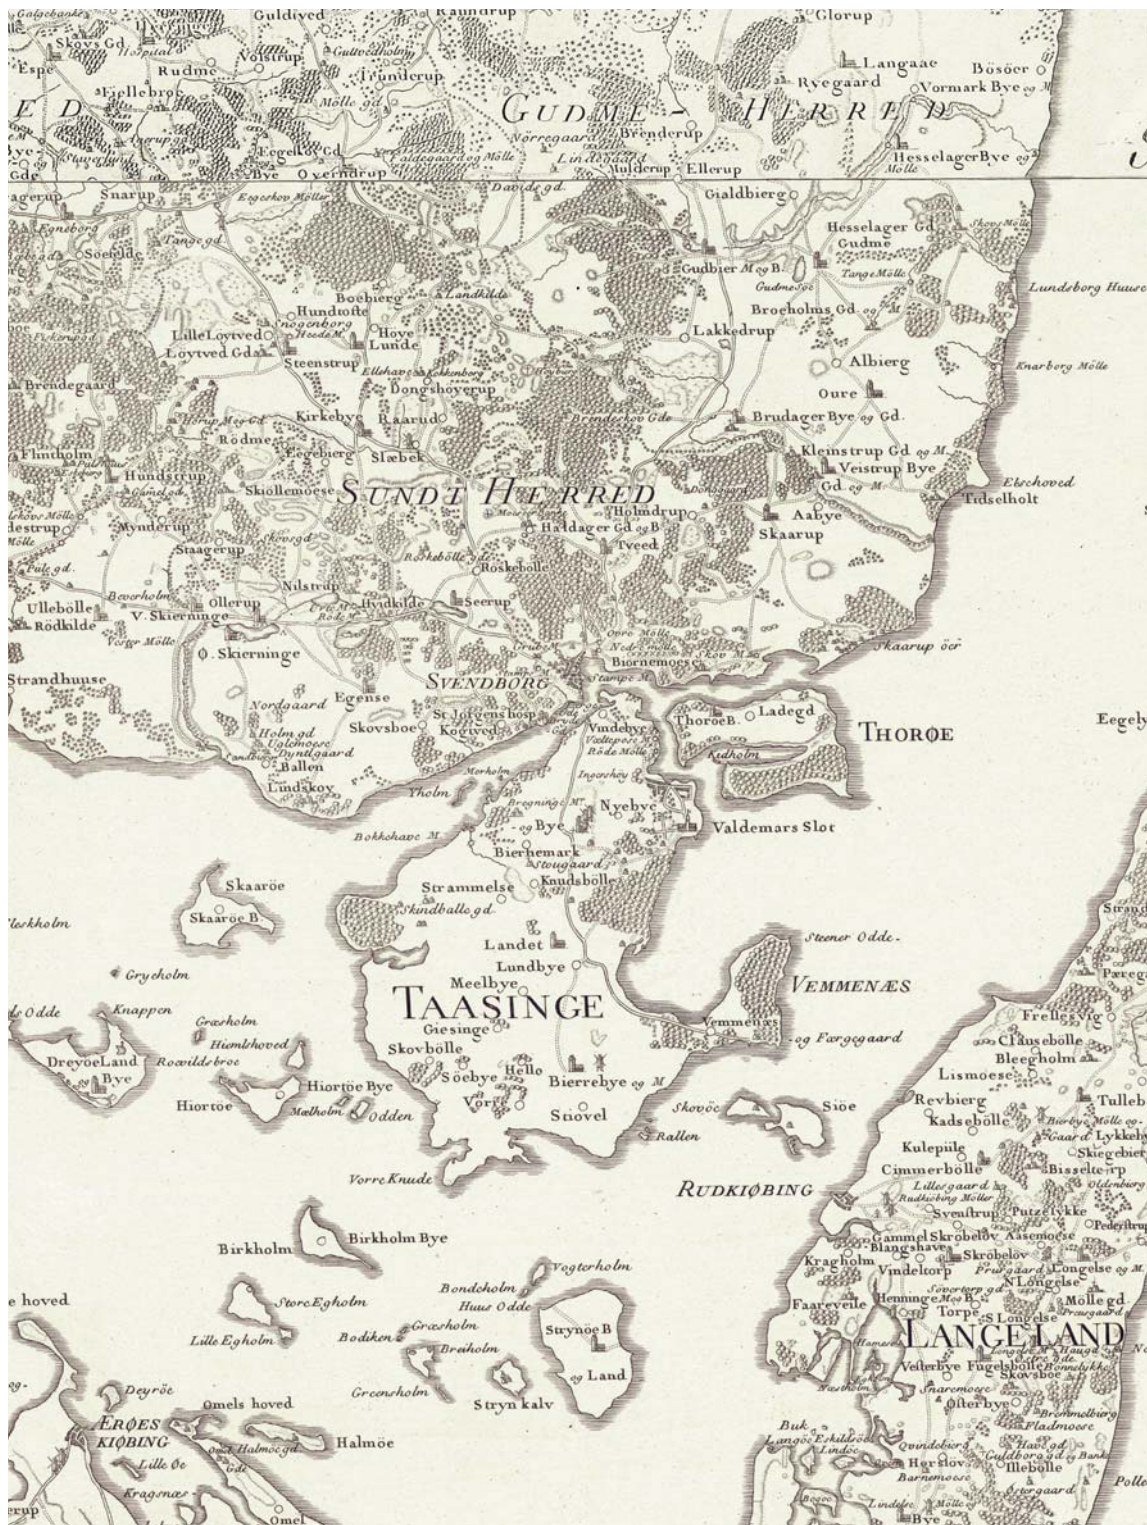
Galgebanke
Guldived
Raundrup
Glorup
Skovs Gd
Hospital
Guttecholm
Langaae
Espe
Rudme
Volstrup
Trunderup
Ryegaard
Bösöer
Vormark Bye
Fiellebro
Mölle gd
GUDME - HERRED
Nörregaard
Brenderup
Egelo Gd
Lindegaard
Hesselager Bye
Bye
Overndrup
Faldegaard og Mölle
Mulderup
Ellerup
Mölle
Snarup
Davids gd
Gialdbierg
Egeskov Mölle
Skovs Mölle
Egneborg
Tangegd
Hesselager Gd
Gudme
Soeside
Gudbier M og B
Tange Mölle
Gudmesöe
Lundsborg Huuse
Landkilde
Broeholms Gd og M
Boebierg
Hundtofte
Nogenborg
LilleLöytved
Hove
Lakkedrup
Löytved Gd
Lunde
Albierg
Steenstrup
Knarborg Mölle
Brendegaard
Dongshöyerup
Oure
Brenderkov Gde
Brudager Bye og Gd
Kirkebye
Raarud
Rödme
Kleinstrup Gd og M
Flintholm
Egebierg
Slæbek
Veistrup Bye
Hundsrup
Gd og M
Elschoved
Skiöllemoese
SUNDT HERRED
Tidselholt
Mölle
Holmdrup
Aabye
destrup
Mynderup
Haldager Gd og B
Skaarup
Tveed
Staagerup
Roskebölle gd
Roskebölle
Pile gd
Nilstrup
Beverholm
Hvidkilde
Seerup
Ullebölle
Ollerup
Rödkilde
V. Skierninge
Vester Mölle
Ovre Mölle
Neder Mölle
Skov M
Skaarup öer
Biornemoese
Ø. Skierninge
Strandhuuse
SVENDBORG
Stampe M
Nordgaard
Egense
Thoroe B.
Ladegd
THORØE
Eegely
St Jörgens hosp
Holm gd
Skovsboe
Vindebye
Uglemoese
Kogtved
Veilsepen
Dyndgaard
Röde Mölle
Ballen
Kidholm
Ingershöy
Morholm
Lindskov
Tholm
Bregninge M
Nyebye
og Bye
Valdemars Slot
Bokkehave M
Bierhemark
Stougaard
Knudsbölle
Skaaröe
Strammelse
Skaaröe B
Skindballe gd
Strand
Fleskholm
Steener Odde
Landet
Grycholm
Lundbye
VEMMENÆS
Pæreg
Meelbye
TAASINGE
Odde
Knappen
Græsholm
Vemmenæs
Frellesvig
Giesinge
og Færgegaard
Clausebölle
Hiemlshoved
Skovbölle
DreyoeLand
Bleegholm
Roeuildsbroe
Bye
Lismoese
Söebye
Hello
Hiortöe Bye
Bierrebye og M
Revbierg
Tullebölle
Hiortöe
Mælholm
Odden
Vörre
Siöe
Kadsebölle
Bierbye Mölle
Skovöe
Gaard Lykkeh
Stiovel
Skiegebierg
Rallen
Kulepile
Bisselterup
Cimmerbölle
Vorre Knude
RUDKIØBING
Lillegaard
Oldenborg
Rudkiöbing Moller
Svenstrup
Putzelykke
Pederstrup
Gammel Skrobelov
Aasemoese
Blangshave
Skrobelov
Birkholm
Birkholm Bye
Kragholm
Vindeltorp
Frugaard
Longelse og M
Vogterholm
Sövertorp gd
N Longelse
e hoved
Bondeholm
Faareveile
Henninge M og B
Mölle gd
Store Egholm
Huus Odde
Torpe
S Longelse
Prausgaard
Strynöe B
Græsholm
Hamme
LANGELAND
Bodiken
Lille Egholm
Bredholm
Land
Veiterbye
Fugelsbölle
Skovsboe
og Land
Snaremoese
Grensholm
Deyröe
Strynkalv
Osterbye
Brommolbierg
Fladmoese
Omels hoved
ÆRØES KIØBING
Buk
Langöe
Eskildstrup
Halmöe
Qvindeborg
Lindöe
Haugd
Halmöegd
Guldboro gd
Bank
Lille Øe
Herslöv
Illebölle
Gde
Barnemoese
Kragsnæs
Bosöe
Lindelse
Mölle og
Ostergaard
Omel
erup
Bye
Polle